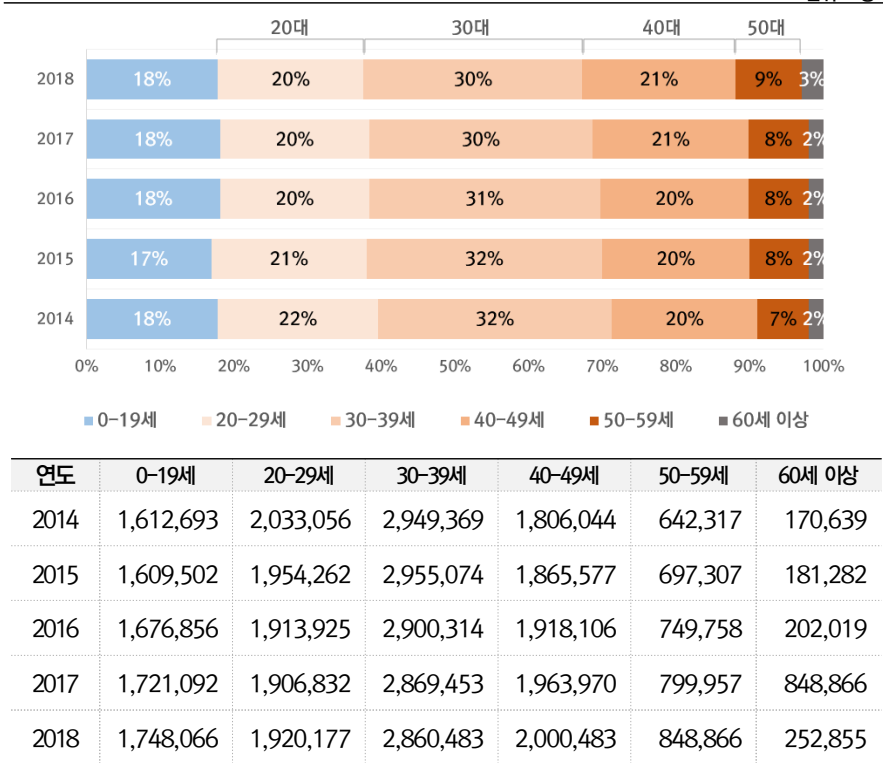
20대 30대 40대 50대

| | 0-19세 | 20-29세 | 30-39세 | 40-49세 | 50-59세 | 60세 이상 |
|---|---|---|---|---|---|---|
| 2018 | 18% | 20% | 30% | 21% | 9% | 3% |
| 2017 | 18% | 20% | 30% | 21% | 8% | 2% |
| 2016 | 18% | 20% | 31% | 20% | 8% | 2% |
| 2015 | 17% | 21% | 32% | 20% | 8% | 2% |
| 2014 | 18% | 22% | 32% | 20% | 7% | 2% |

0% 10% 20% 30% 40% 50% 60% 70% 80% 90% 100%

0-19세 20-29세 30-39세 40-49세 50-59세 60세 이상

| 연도 | 0-19세 | 20-29세 | 30-39세 | 40-49세 | 50-59세 | 60세 이상 |
|---|---|---|---|---|---|---|
| 2014 | 1,612,693 | 2,033,056 | 2,949,369 | 1,806,044 | 642,317 | 170,639 |
| 2015 | 1,609,502 | 1,954,262 | 2,955,074 | 1,865,577 | 697,307 | 181,282 |
| 2016 | 1,676,856 | 1,913,925 | 2,900,314 | 1,918,106 | 749,758 | 202,019 |
| 2017 | 1,721,092 | 1,906,832 | 2,869,453 | 1,963,970 | 799,957 | 848,866 |
| 2018 | 1,748,066 | 1,920,177 | 2,860,483 | 2,000,483 | 848,866 | 252,855 |